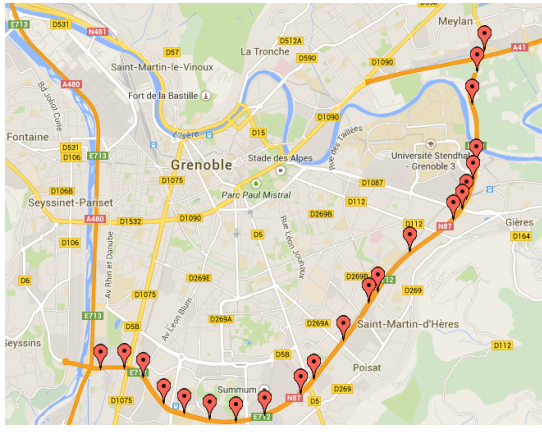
Meylan
D531
N481
D57
D512A
La Tronche
D590
D1090
A41
Saint-Martin-le-Vinoux
Fort de la Bastille
A480
Bd Joliot Curie
Isère
D15
D1090
Fontaine
D531
D106
E713
Grenoble
Stade des Alpes
Rue des Taillées
Université Stendhal Grenoble 3
Parc Paul Mistral
D1075
D1087
D106B
D112
Seyssinet-Pariset
A480
D1532
D1090
D269B
D112
Gières
N87
D164
D106
Rue Léon Jouhaux
D5
D269B
E712
D6
Av Rhin et Danube
D269E
D269
D1075
Av Léon Blum
D269A
D269A
Saint-Martin-d'Hères
E713
D5B
Seyssins
D112
E713
D5B
Poisat
Summum
D1075
N87
D5
D269
E712